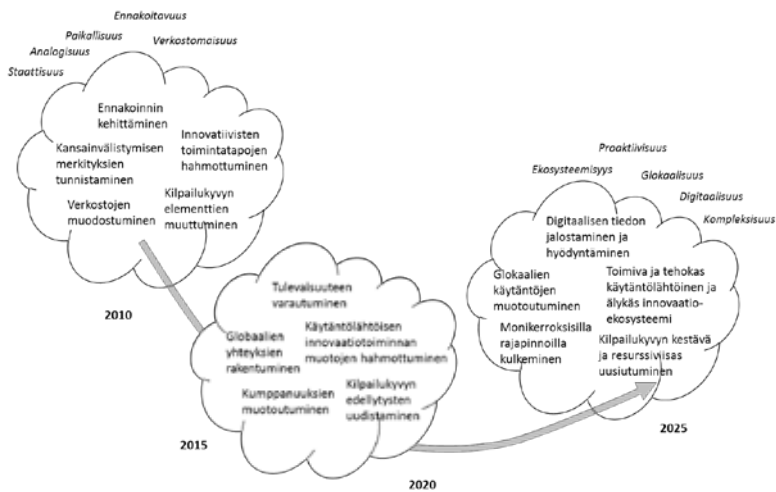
Ennakoitavuus
Paikallisuus
Verkostomaisuus
Analogisuus
Staattisuus

Ennakoinnin kehittäminen

Innovatiivisten toimintatapojen hahmottuminen

Kansainvälistymisen merkityksien tunnistaminen

Kilpailukyvyn elementtien muuttuminen

Verkostojen muodostuminen

2010

Tulevaisuuteen varautuminen

Globaalien yhteyksien rakentuminen

Käytäntölähtöisen innovaatiotoiminnan muotojen hahmottuminen

Kumppanuuksien muotoutuminen

Kilpailukyvyn edellytysten uudistaminen

2015

2020

Proaktiivisuus
Ekosysteemisyys
Glokaalisuus
Digitaalisuus
Kompleksisuus

Digitaalisen tiedon jalostaminen ja hyödyntäminen

Glokaalien käytäntöjen muotoutuminen

Toimiva ja tehokas käytäntölähtöinen ja älykäs innovaatioekosysteemi

Monikerroksisilla rajapinnoilla kulkeminen

Kilpailukyvyn kestävä ja resurssiviisas uusiutuminen

2025